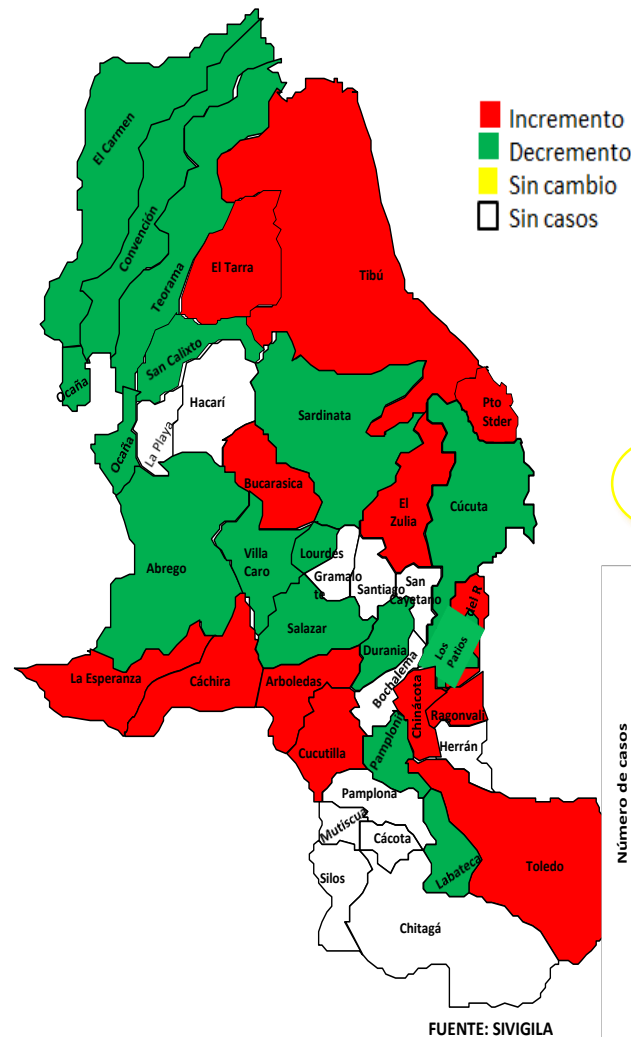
Incremento
Decremento
Sin cambio
Sin casos

El Carmen
Convención
Teorama
El Tarra
Tibú
Ocaña
San Calixto
Hacarí
La Playa
Ocaña
Sardinata
Pto Stder
Bucarasica
El Zulia
Cúcuta
Abrego
Villa Caro
Lourdes
Gramalote
Santiago
San Cayetano
del R
Salazar
Durania
Los Patios
La Esperanza
Cáchira
Arboledas
Bochalema
Chinácota
Ragonvalí
Cucutilla
Pamplonita
Herrán
Pamplona
Mutiscua
Cácota
Silos
Labateca
Toledo
Chitagá

Número de casos

FUENTE: SIVIGILA